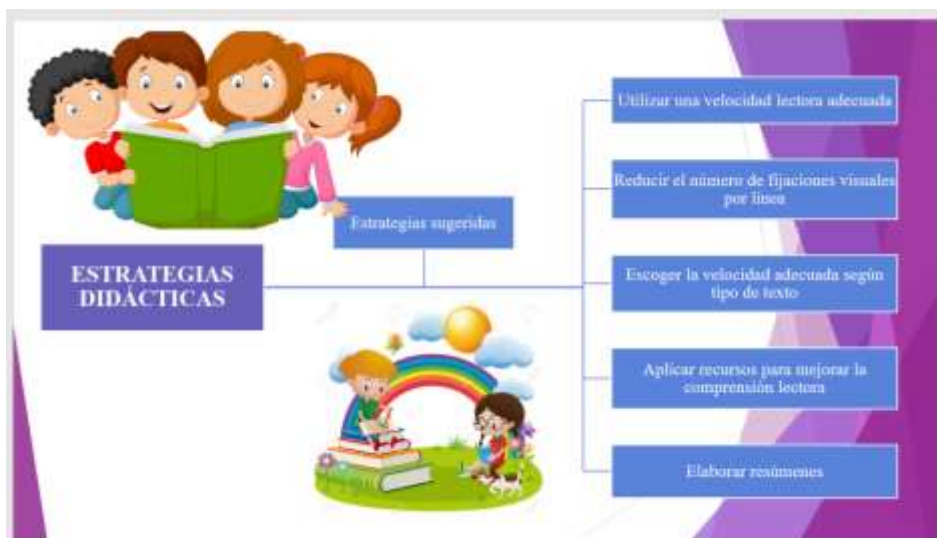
ESTRATEGIAS DIDÁCTICAS

Estrategias sugeridas

Utilizar una velocidad lectora adecuada

Reducir el número de fijaciones visuales por línea

Escoger la velocidad adecuada según tipo de texto

Aplicar recursos para mejorar la comprensión lectora

Elaborar resúmenes